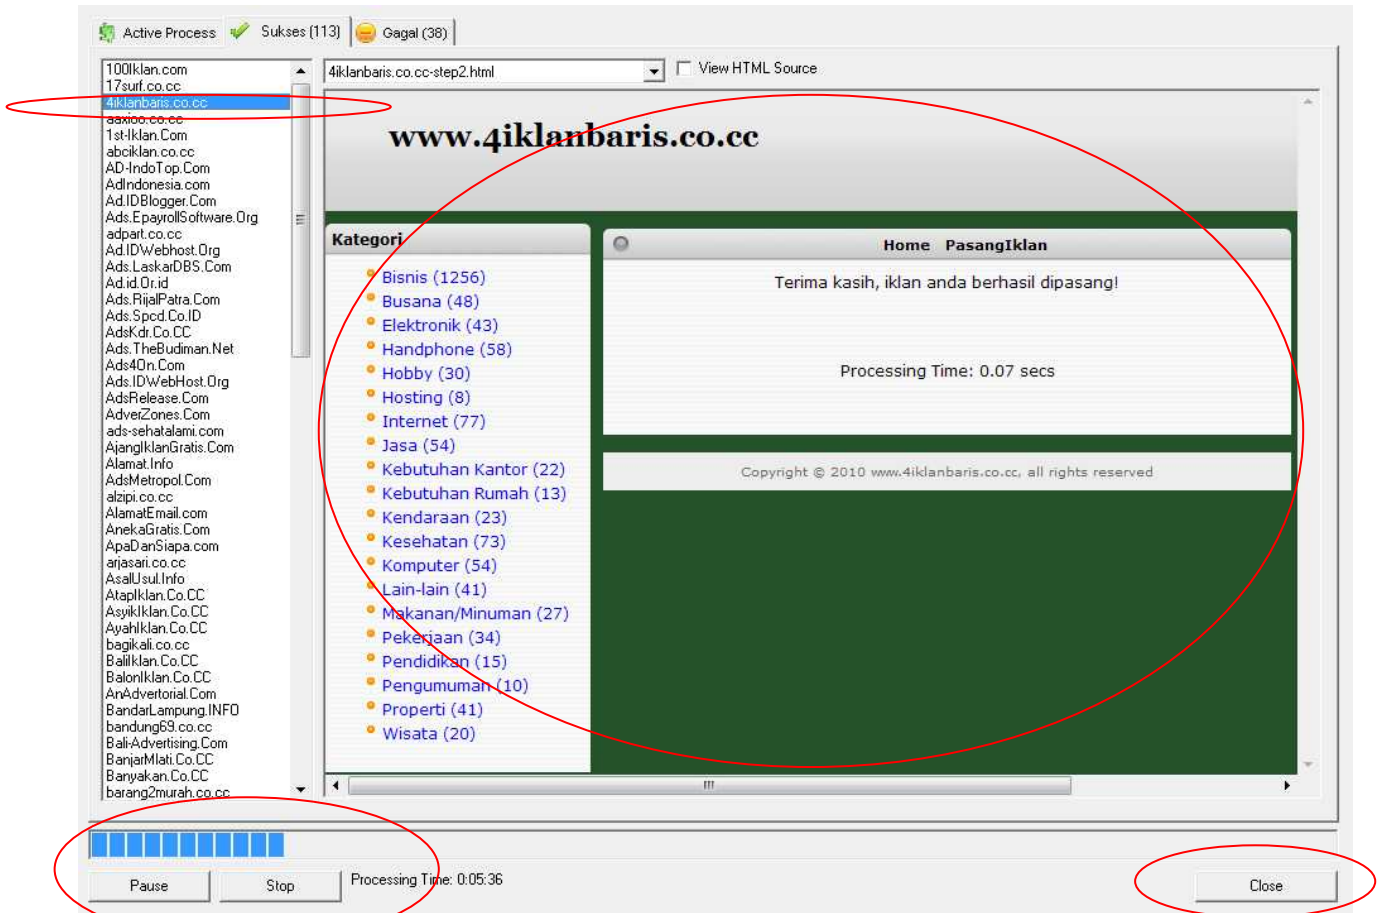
Active Process | Sukses (113) | Gagal (38)

100Iklan.com
17surf.co.cc
4iklanbaris.co.cc
aaxioo.co.cc
1st-Iklan.Com
abciklan.co.cc
AD-IndoTop.Com
AdIndonesia.com
Ad.IDBlogger.Com
Ads.EpayrollSoftware.Org
adpart.co.cc
Ad.IDWebhost.Org
Ads.LaskarDBS.Com
Ad.id.Or.id
Ads.RijalPatra.Com
Ads.Spcd.Co.ID
AdsKdr.Co.CC
Ads.TheBudiman.Net
Ads4On.Com
Ads.IDWebHost.Org
AdsRelease.Com
AdverZones.Com
ads-sehatalami.com
AjangIklanGratis.Com
Alamat.Info
AdsMetropol.Com
alzipi.co.cc
AlamatEmail.com
AnekaGratis.Com
ApaDanSiapa.com
arjasari.co.cc
AsalUsul.Info
AtapIklan.Co.CC
AsyikIklan.Co.CC
AyahIklan.Co.CC
bagikali.co.cc
BaliIklan.Co.CC
BalonIklan.Co.CC
AnAdvertorial.Com
BandarLampung.INFO
bandung69.co.cc
Bali-Advertising.Com
BanjarMlati.Co.CC
Banyakan.Co.CC
barang2murah.co.cc

4iklanbaris.co.cc-step2.html

View HTML Source

www.4iklanbaris.co.cc

Kategori

Bisnis (1256)
Busana (48)
Elektronik (43)
Handphone (58)
Hobby (30)
Hosting (8)
Internet (77)
Jasa (54)
Kebutuhan Kantor (22)
Kebutuhan Rumah (13)
Kendaraan (23)
Kesehatan (73)
Komputer (54)
Lain-lain (41)
Makanan/Minuman (27)
Pekerjaan (34)
Pendidikan (15)
Pengumuman (10)
Properti (41)
Wisata (20)

Home PasangIklan

Terima kasih, iklan anda berhasil dipasang!

Processing Time: 0.07 secs

Copyright © 2010 www.4iklanbaris.co.cc, all rights reserved

Pause | Stop | Processing Time: 0:05:36 | Close